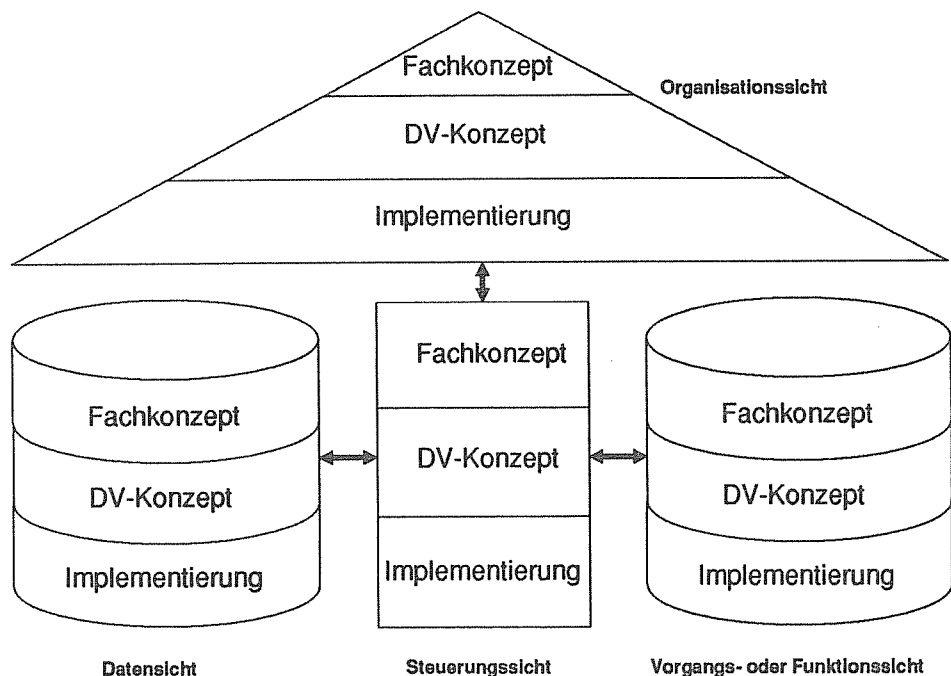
Fachkonzept
DV-Konzept
Implementierung
Organisationssicht

Fachkonzept
DV-Konzept
Implementierung

Fachkonzept
DV-Konzept
Implementierung

Fachkonzept
DV-Konzept
Implementierung

Datensicht
Steuerungssicht
Vorgangs- oder Funktionssicht